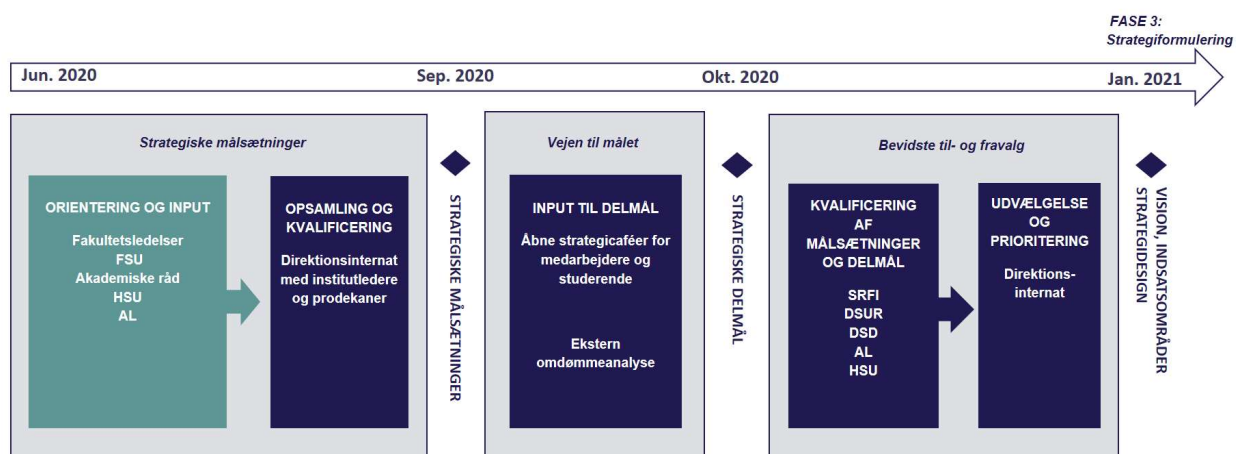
FASE 3:
Strategiformulering

Jun. 2020

Sep. 2020

Okt. 2020

Jan. 2021

Strategiske målsætninger

ORIENTERING OG INPUT

Fakultetsledelser
FSU
Akademiske råd
HSU
AL

OPSAMLING OG KVALIFICERING

Direktionsinternat med institutledere og prodekaner

STRATEGISKE MÅLSÆTNINGER

Vejen til målet

INPUT TIL DELMÅL

Åbne strategicaféer for medarbejdere og studerende

Ekstern omdømmeanalyse

STRATEGISKE DELMÅL

Bevidste til- og fravalg

KVALIFICERING AF MÅLSÆTNINGER OG DELMÅL

SRFI
DSUR
DSD
AL
HSU

UDVÆLGELSE OG PRIORITERING

Direktions-internat

VISION, INDSATSOMRÅDER STRATEGIDESIGN